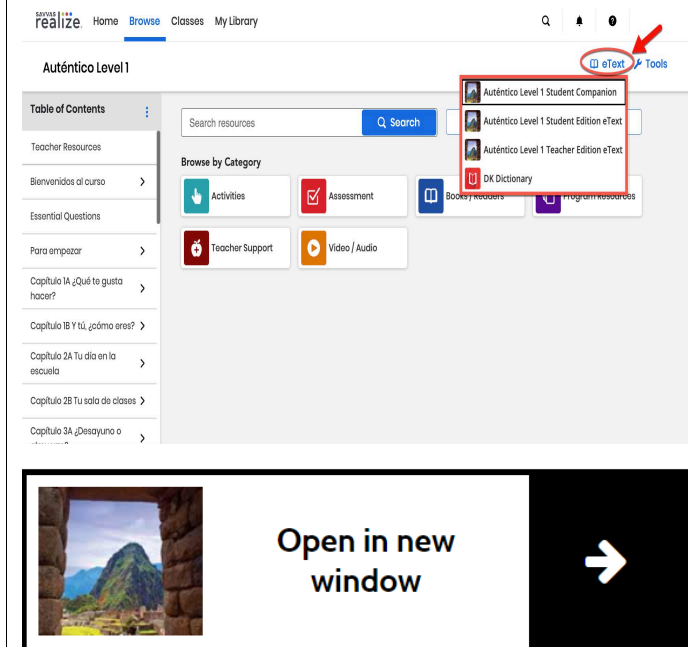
savvas realize. Home Browse Classes My Library

Auténtico Level 1

eText Tools

Auténtico Level 1 Student Companion
Auténtico Level 1 Student Edition eText
Auténtico Level 1 Teacher Edition eText
DK Dictionary

Table of Contents

Teacher Resources
Bienvenidos al curso
Essential Questions
Para empezar
Capítulo 1A ¿Qué te gusta hacer?
Capítulo 1B Y tú, ¿cómo eres?
Capítulo 2A Tu día en la escuela
Capítulo 2B Tu sala de clases
Capítulo 3A ¿Desayuno o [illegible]

Search resources
Search

Browse by Category

Activities
Assessment
Books / Readers
Program Resources
Teacher Support
Video / Audio

Open in new window